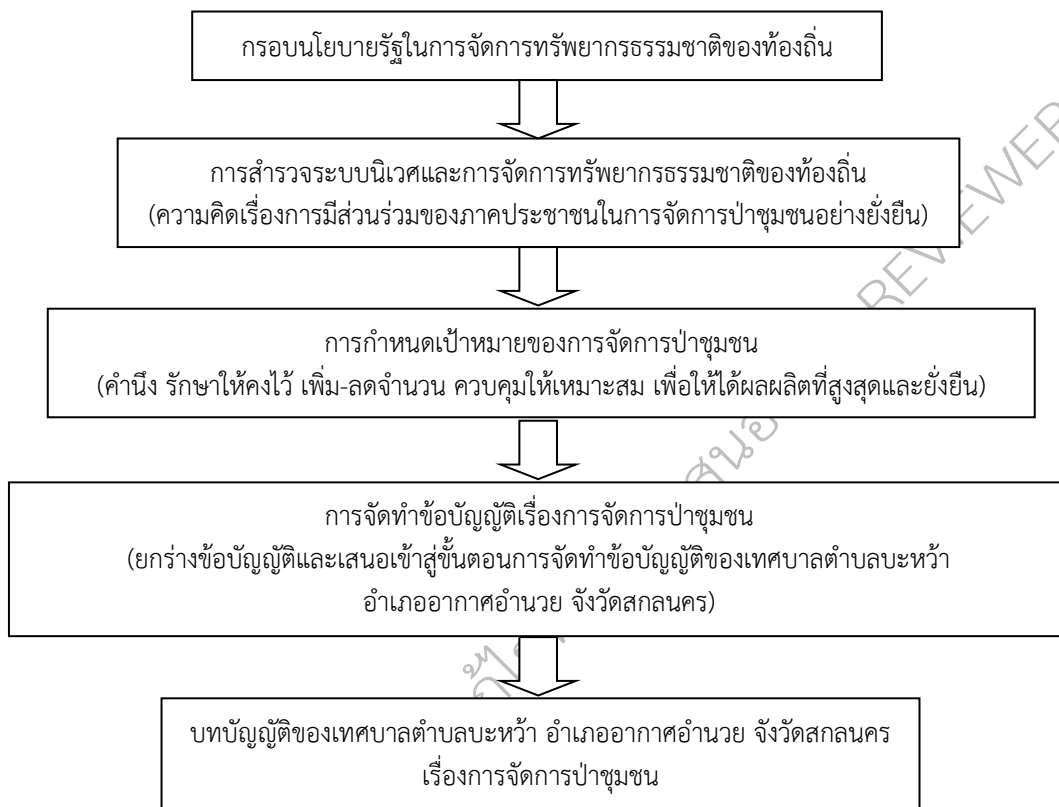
กรอบนโยบายรัฐในการจัดการทรัพยากรธรรมชาติของท้องถิ่น

การสำรวจระบบนิเวศและการจัดการทรัพยากรธรรมชาติของท้องถิ่น
(ความคิดเรื่องการมีส่วนร่วมของภาคประชาชนในการจัดการป่าชุมชนอย่างยั่งยืน)

การกำหนดเป้าหมายของการจัดการป่าชุมชน
(คำนึง รักษาให้คงไว้ เพิ่ม-ลดจำนวน ควบคุมให้เหมาะสม เพื่อให้ได้ผลผลิตที่สูงสุดและยั่งยืน)

การจัดทำข้อบัญญัติเรื่องการจัดการป่าชุมชน
(ยกร่างข้อบัญญัติและเสนอเข้าสู่ขั้นตอนการจัดทำข้อบัญญัติของเทศบาลตำบลบะหว้า อำเภออากาศอำนวย จังหวัดสกลนคร)

บทบัญญัติของเทศบาลตำบลบะหว้า อำเภออากาศอำนวย จังหวัดสกลนคร
เรื่องการจัดการป่าชุมชน

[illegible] REVIEWER